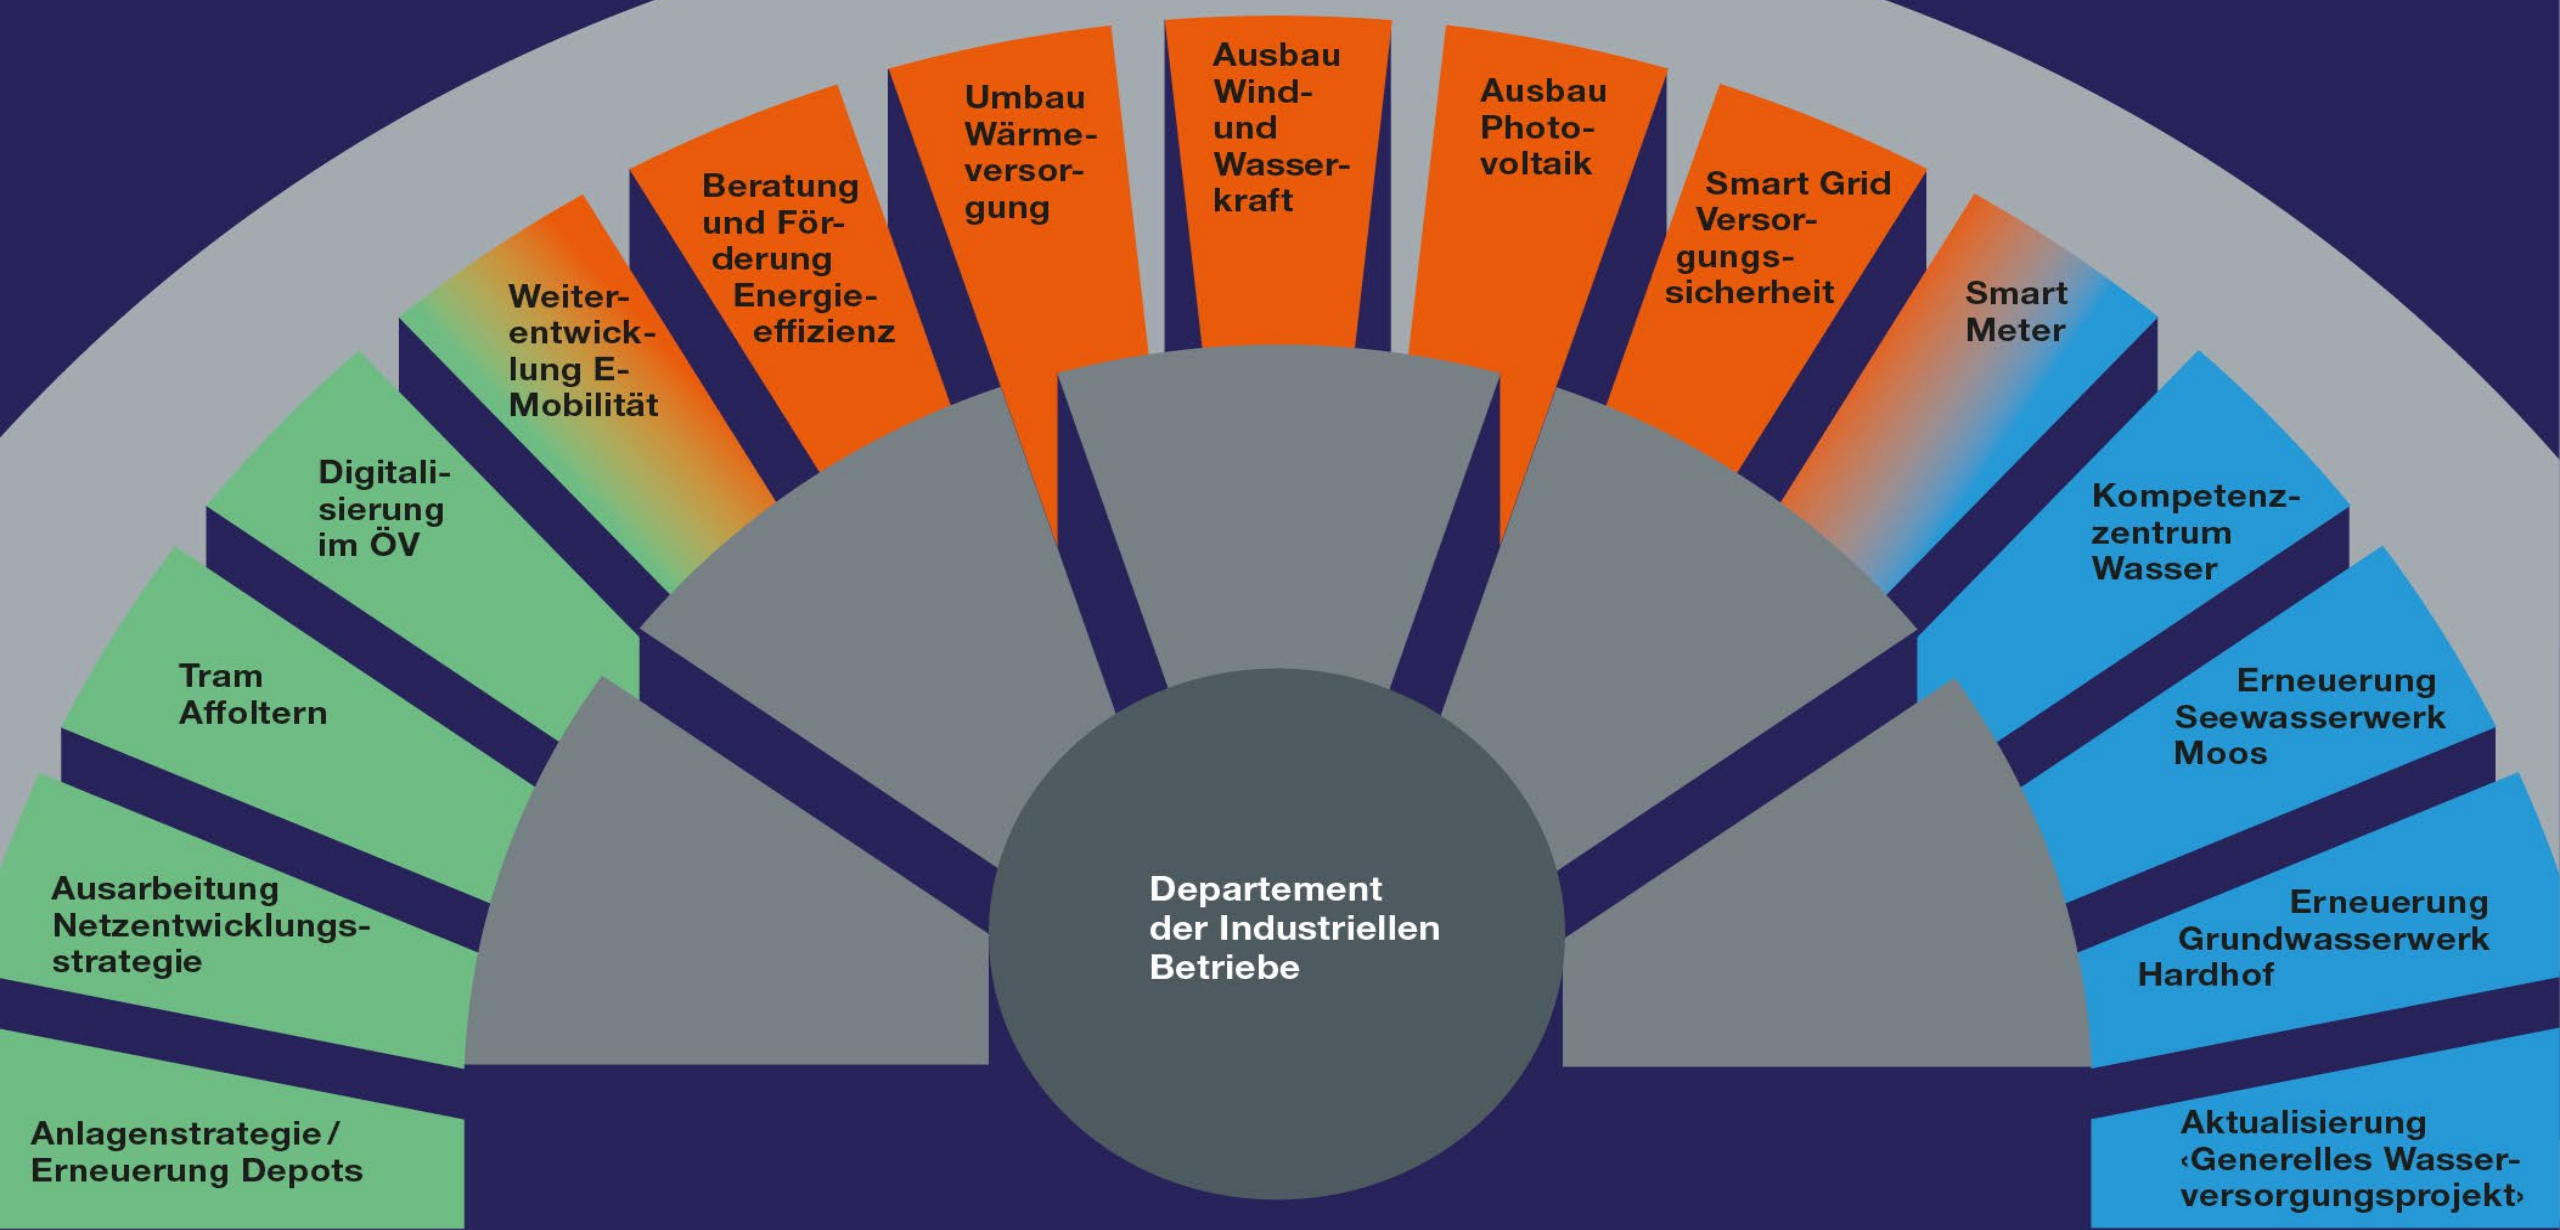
Anlagenstrategie / Erneuerung Depots

Ausarbeitung Netzentwicklungsstrategie

Tram Affoltern

Digitalisierung im ÖV

Weiterentwicklung E-Mobilität

Beratung und Förderung Energieeffizienz

Umbau Wärmeversorgung

Ausbau Wind- und Wasserkraft

Ausbau Photovoltaik

Smart Grid Versorgungssicherheit

Smart Meter

Kompetenzzentrum Wasser

Erneuerung Seewasserwerk Moos

Erneuerung Grundwasserwerk Hardhof

Aktualisierung ‹Generelles Wasserversorgungsprojekt›

Departement der Industriellen Betriebe